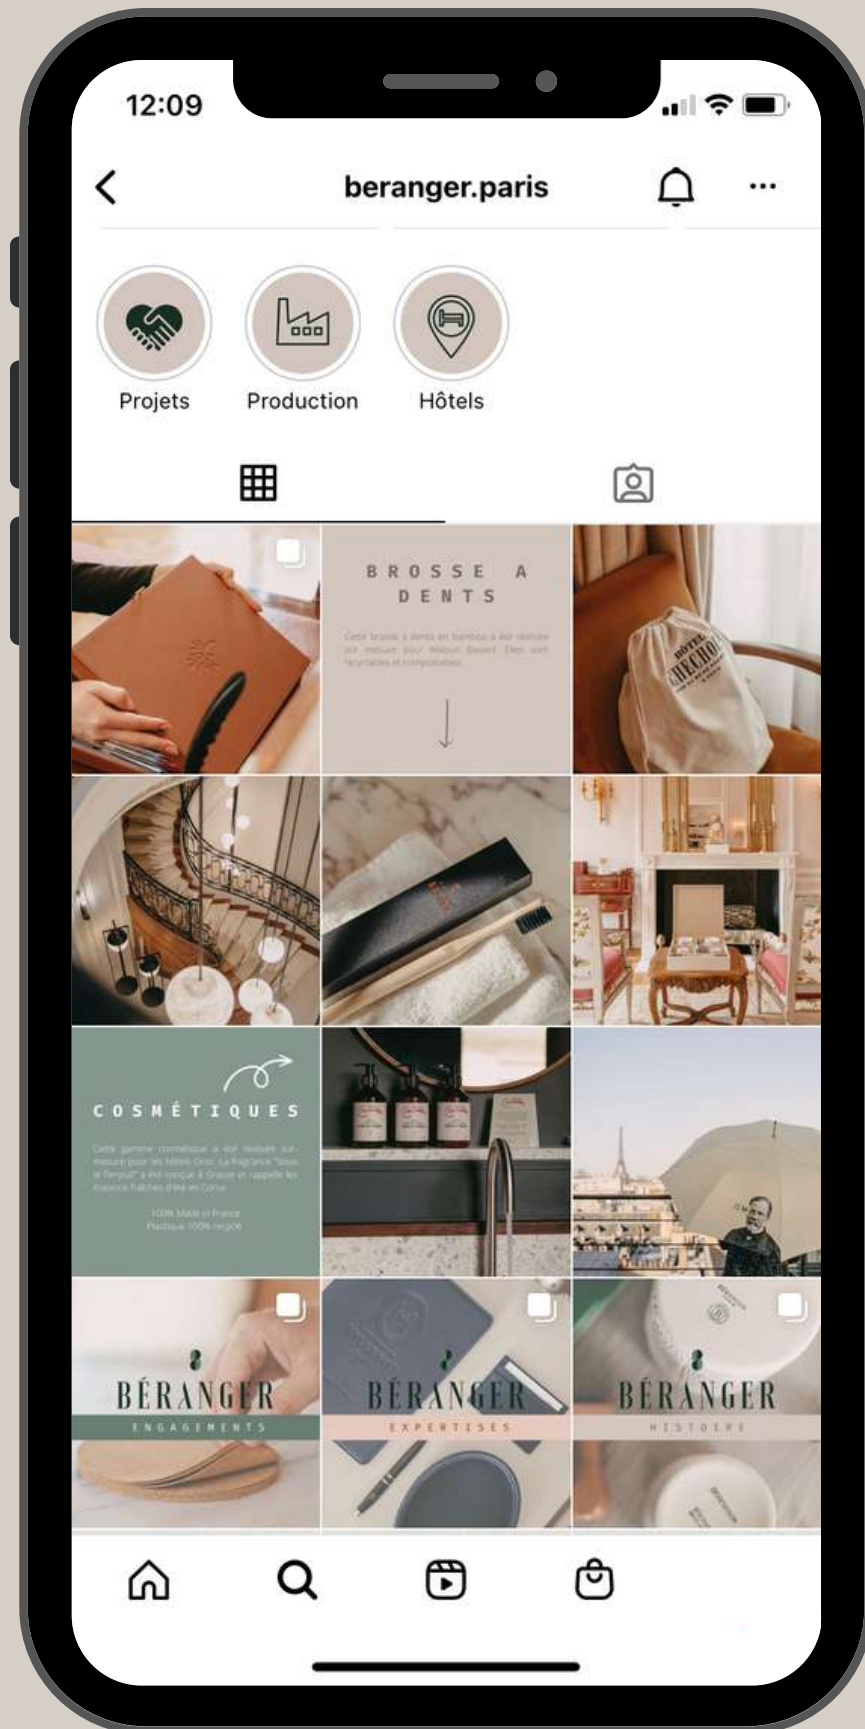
12:09

beranger.paris

Projets
Production
Hôtels

BROSSE A DENTS

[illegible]

HÔTEL CHECHOIR

COSMÉTIQUES

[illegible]

100% Made in France
Plastique 100% recyclé

BÉRANGER
ENGAGEMENTS

BÉRANGER
EXPERTISES

BÉRANGER
HISTOIRE